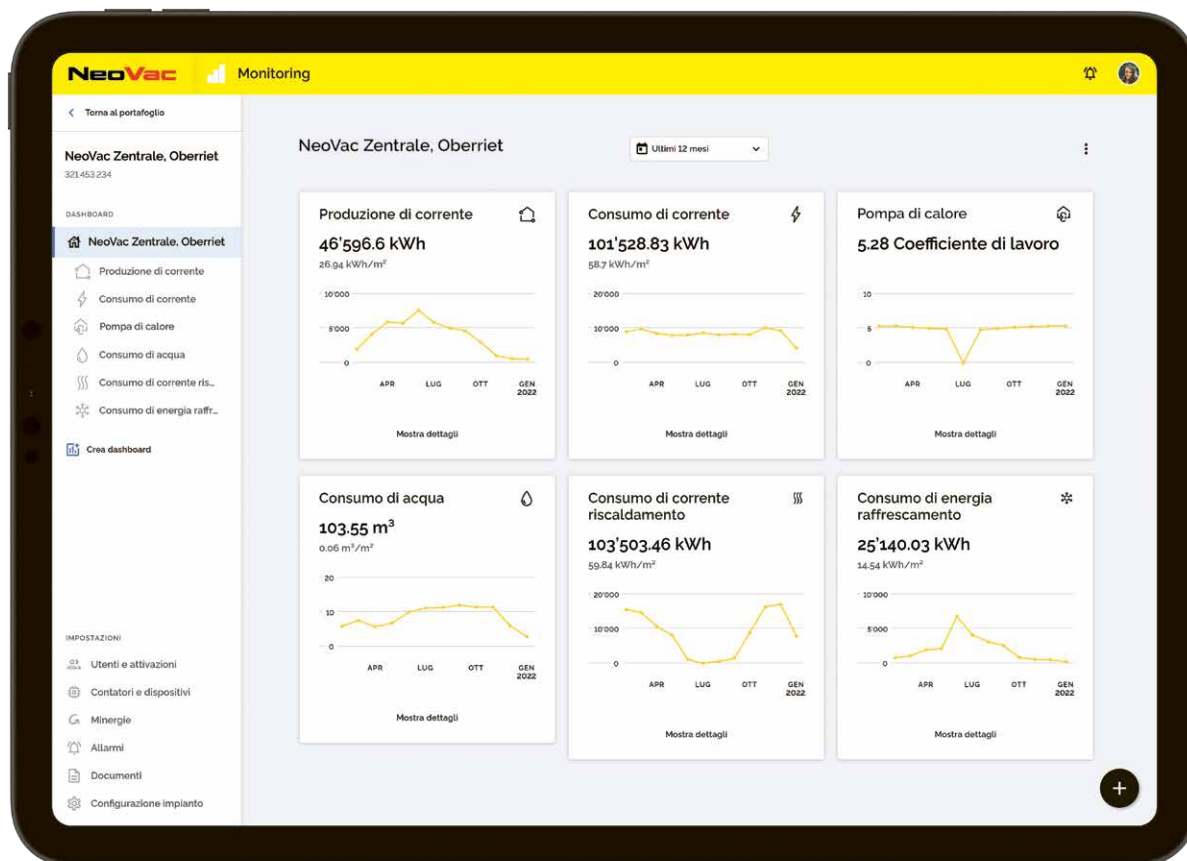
NeoVac Monitoring

< Torna al portafoglio

NeoVac Zentrale, Oberriet
321.453.234

DASHBOARD

NeoVac Zentrale, Oberriet
Produzione di corrente
Consumo di corrente
Pompa di calore
Consumo di acqua
Consumo di corrente ris...
Consumo di energia raffr...

Crea dashboard

IMPOSTAZIONI
Utenti e attivazioni
Contatori e dispositivi
Minergie
Allarmi
Documenti
Configurazione impianto

NeoVac Zentrale, Oberriet

Ultimi 12 mesi

Produzione di corrente
46'596.6 kWh
26.94 kWh/m²
10'000
5'000
0
APR LUG OTT GEN 2022
Mostra dettagli

Consumo di corrente
101'528.83 kWh
58.7 kWh/m²
20'000
10'000
0
APR LUG OTT GEN 2022
Mostra dettagli

Pompa di calore
5.28 Coefficiente di lavoro
10
5
0
APR LUG OTT GEN 2022
Mostra dettagli

Consumo di acqua
103.55 m³
0.06 m³/m²
20
10
0
APR LUG OTT GEN 2022
Mostra dettagli

Consumo di corrente riscaldamento
103'503.46 kWh
59.84 kWh/m²
20'000
10'000
0
APR LUG OTT GEN 2022
Mostra dettagli

Consumo di energia raffrescamento
25'140.03 kWh
14.54 kWh/m²
10'000
5'000
0
APR LUG OTT GEN 2022
Mostra dettagli